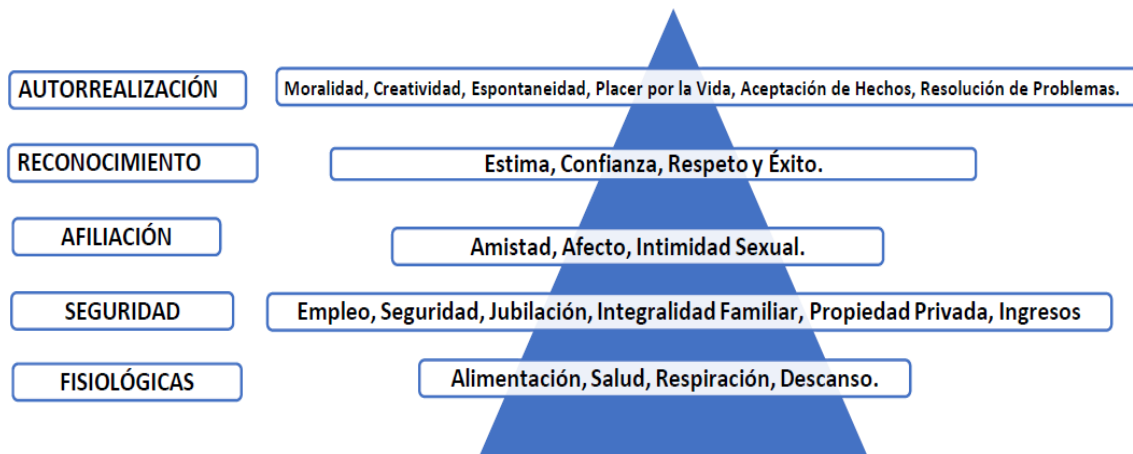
AUTORREALIZACIÓN

Moralidad, Creatividad, Espontaneidad, Placer por la Vida, Aceptación de Hechos, Resolución de Problemas.

RECONOCIMIENTO

Estima, Confianza, Respeto y Éxito.

AFILIACIÓN

Amistad, Afecto, Intimidad Sexual.

SEGURIDAD

Empleo, Seguridad, Jubilación, Integralidad Familiar, Propiedad Privada, Ingresos

FISIOLÓGICAS

Alimentación, Salud, Respiración, Descanso.